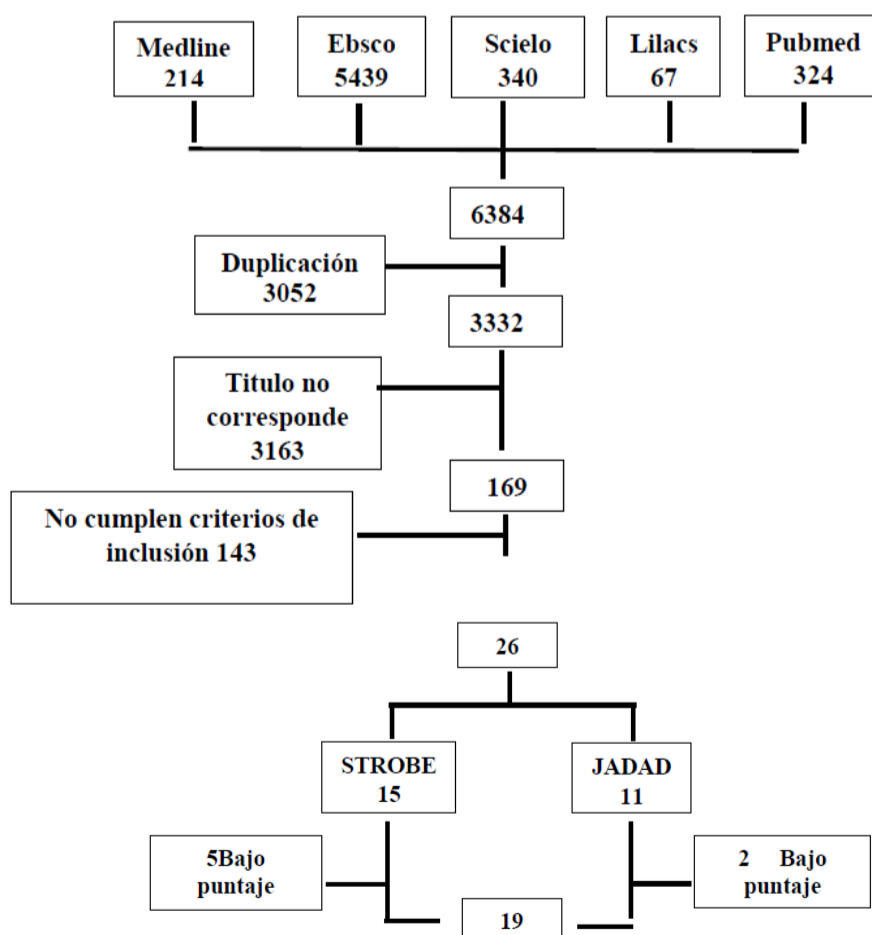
Medline
214

Ebsco
5439

Scielo
340

Lilacs
67

Pubmed
324

6384

Duplicación
3052

3332

Titulo no corresponde
3163

169

No cumplen criterios de inclusión 143

26

STROBE
15

JADAD
11

5Bajo puntaje

2 Bajo puntaje

19